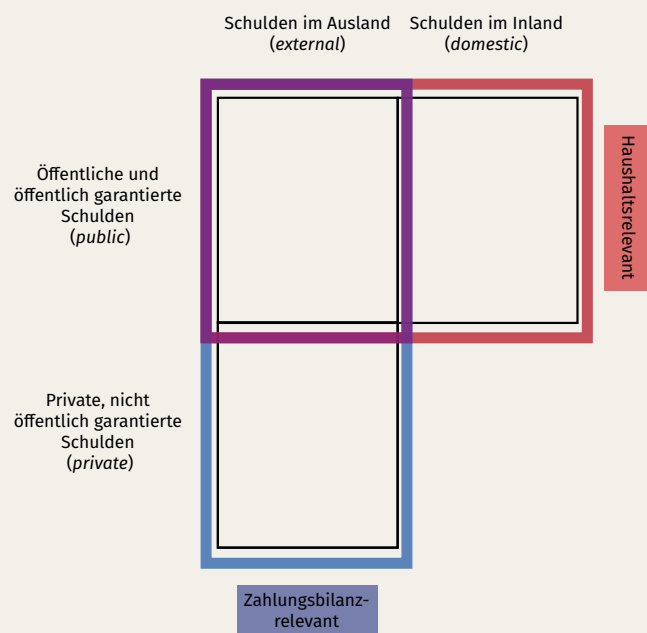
Schulden im Ausland (external)

Schulden im Inland (domestic)

Öffentliche und öffentlich garantierte Schulden (public)

Haushaltsrelevant

Private, nicht öffentlich garantierte Schulden (private)

Zahlungsbilanzrelevant